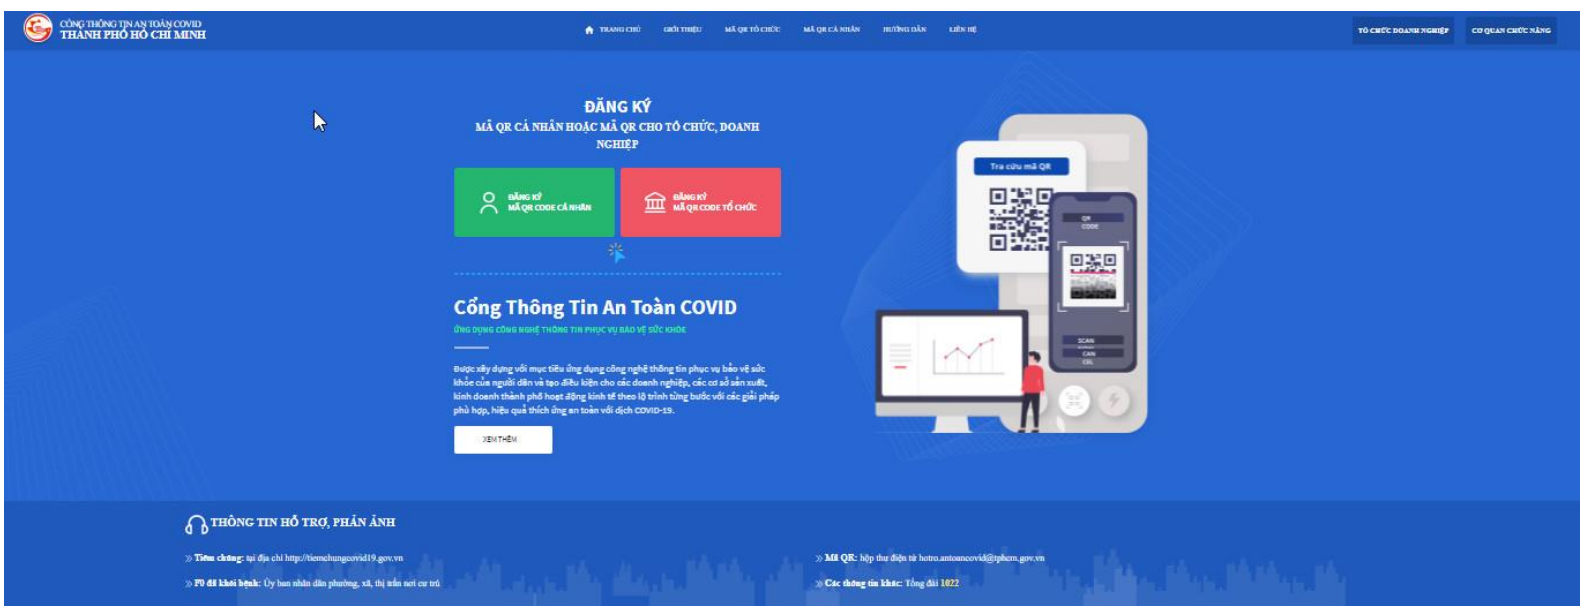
CỔNG THÔNG TIN AN TOÀN COVID
THÀNH PHỐ HỒ CHÍ MINH

TRANG CHỦ GIỚI THIỆU MÃ QR TỔ CHỨC MÃ QR CÁ NHÂN HƯỚNG DẪN LIÊN HỆ

TỔ CHỨC DOANH NGHIỆP CƠ QUAN CHỨC NĂNG

ĐĂNG KÝ
MÃ QR CÁ NHÂN HOẶC MÃ QR CHO TỔ CHỨC, DOANH NGHIỆP

ĐĂNG KÝ
MÃ QR CODE CÁ NHÂN

ĐĂNG KÝ
MÃ QR CODE TỔ CHỨC

Tra cứu mã QR

QR CODE

SCAN
CAN
CEL

Cổng Thông Tin An Toàn COVID
ỨNG DỤNG CÔNG NGHỆ THÔNG TIN PHỤC VỤ BẢO VỆ SỨC KHỎE

Được xây dựng với mục tiêu ứng dụng công nghệ thông tin phục vụ bảo vệ sức khỏe của người dân và tạo điều kiện cho các doanh nghiệp, các cơ sở sản xuất, kinh doanh thành phố hoạt động kinh tế theo lộ trình từng bước với các giải pháp phù hợp, hiệu quả thích ứng an toàn với dịch COVID-19.

XEM THÊM

THÔNG TIN HỖ TRỢ, PHẢN ÁNH

» Tiêm chủng: tại địa chỉ http://tiemchungcovid19.gov.vn
» F0 đã khỏi bệnh: Ủy ban nhân dân phường, xã, thị trấn nơi cư trú

» Mã QR: hộp thư điện tử hotro.antoancovid@tphcm.gov.vn
» Các thông tin khác: Tổng đài 1022